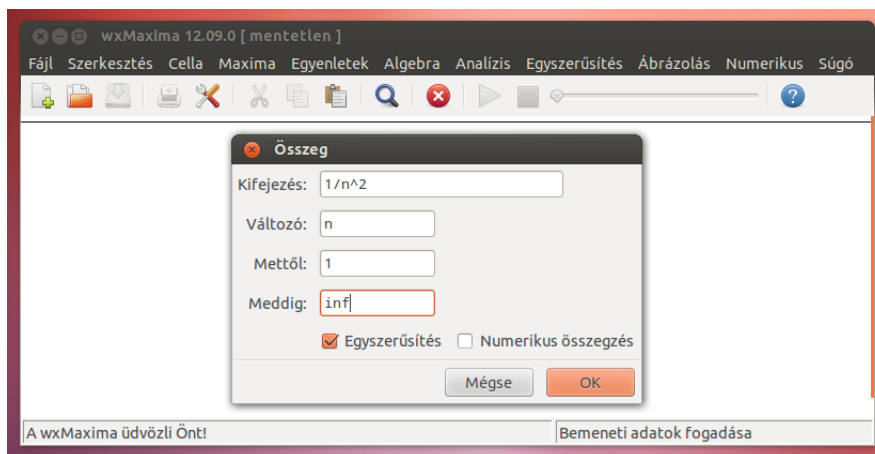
wxMaxima 12.09.0 [ mentetlen ]

Fájl Szerkesztés Cella Maxima Egyenletek Algebra Analízis Egyszerűsítés Ábrázolás Numerikus Súgó

Összeg

Kifejezés: 1/n^2

Változó: n

Mettől: 1

Meddig: inf

Egyszerűsítés

Numerikus összegzés

Mégse

OK

A wxMaxima üdvözli Önt!

Bemeneti adatok fogadása